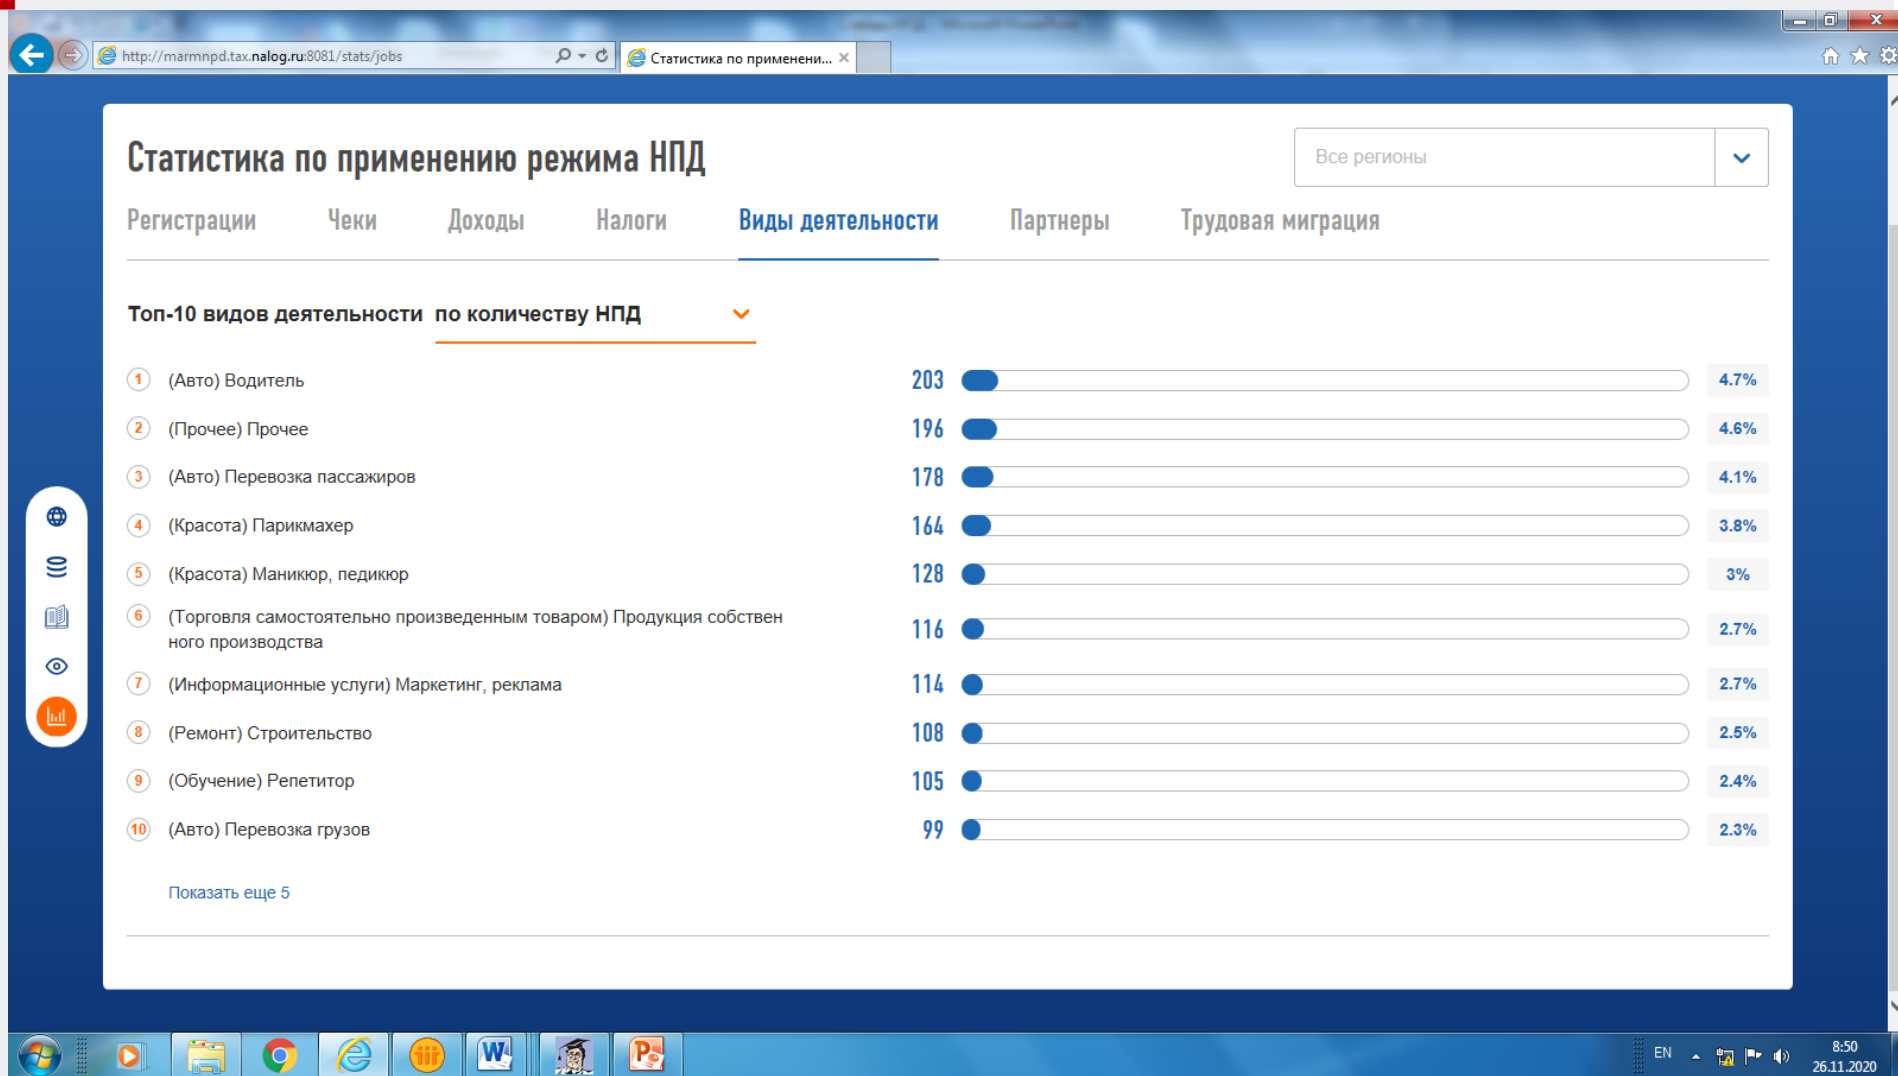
http://marmnpd.tax.nalog.ru:8081/stats/jobs

Статистика по применени... ×

Статистика по применению режима НПД

Все регионы

Регистрации Чеки Доходы Налоги Виды деятельности Партнеры Трудовая миграция

Топ-10 видов деятельности по количеству НПД

| | | | |
|---|---|---|---|
| 1 | (Авто) Водитель | 203 | 4.7% |
| 2 | (Прочее) Прочее | 196 | 4.6% |
| 3 | (Авто) Перевозка пассажиров | 178 | 4.1% |
| 4 | (Красота) Парикмахер | 164 | 3.8% |
| 5 | (Красота) Маникюр, педикюр | 128 | 3% |
| 6 | (Торговля самостоятельно произведенным товаром) Продукция собственного производства | 116 | 2.7% |
| 7 | (Информационные услуги) Маркетинг, реклама | 114 | 2.7% |
| 8 | (Ремонт) Строительство | 108 | 2.5% |
| 9 | (Обучение) Репетитор | 105 | 2.4% |
| 10 | (Авто) Перевозка грузов | 99 | 2.3% |

Показать еще 5

EN 8:50 26.11.2020